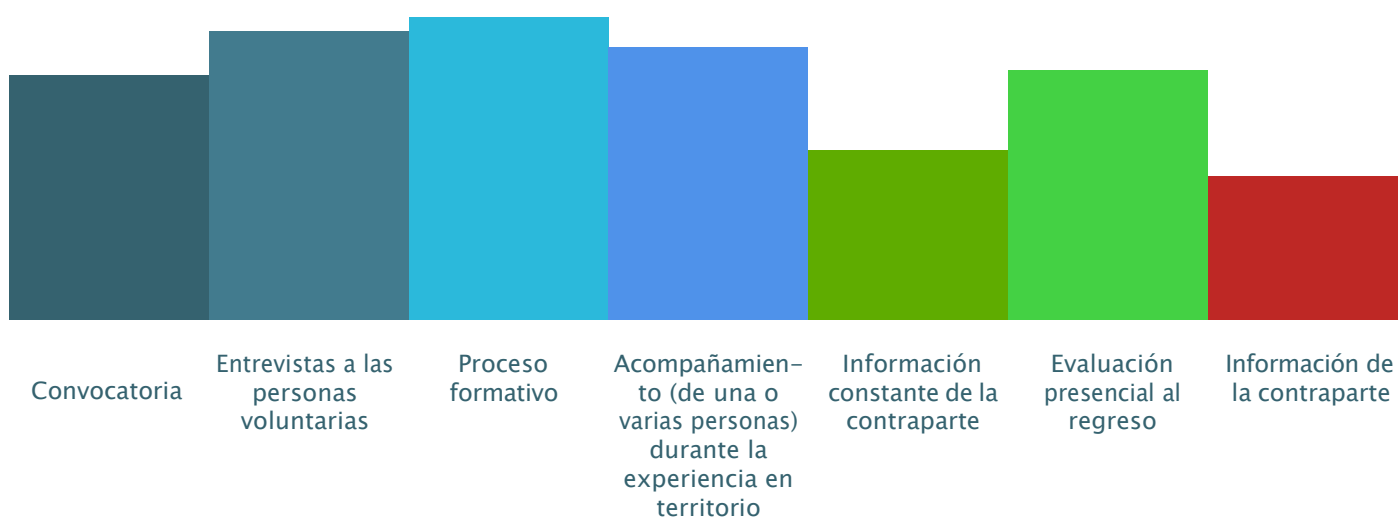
Convocatoria

Entrevistas a las personas voluntarias

Proceso formativo

Acompañamiento (de una o varias personas) durante la experiencia en territorio

Información constante de la contraparte

Evaluación presencial al regreso

Información de la contraparte